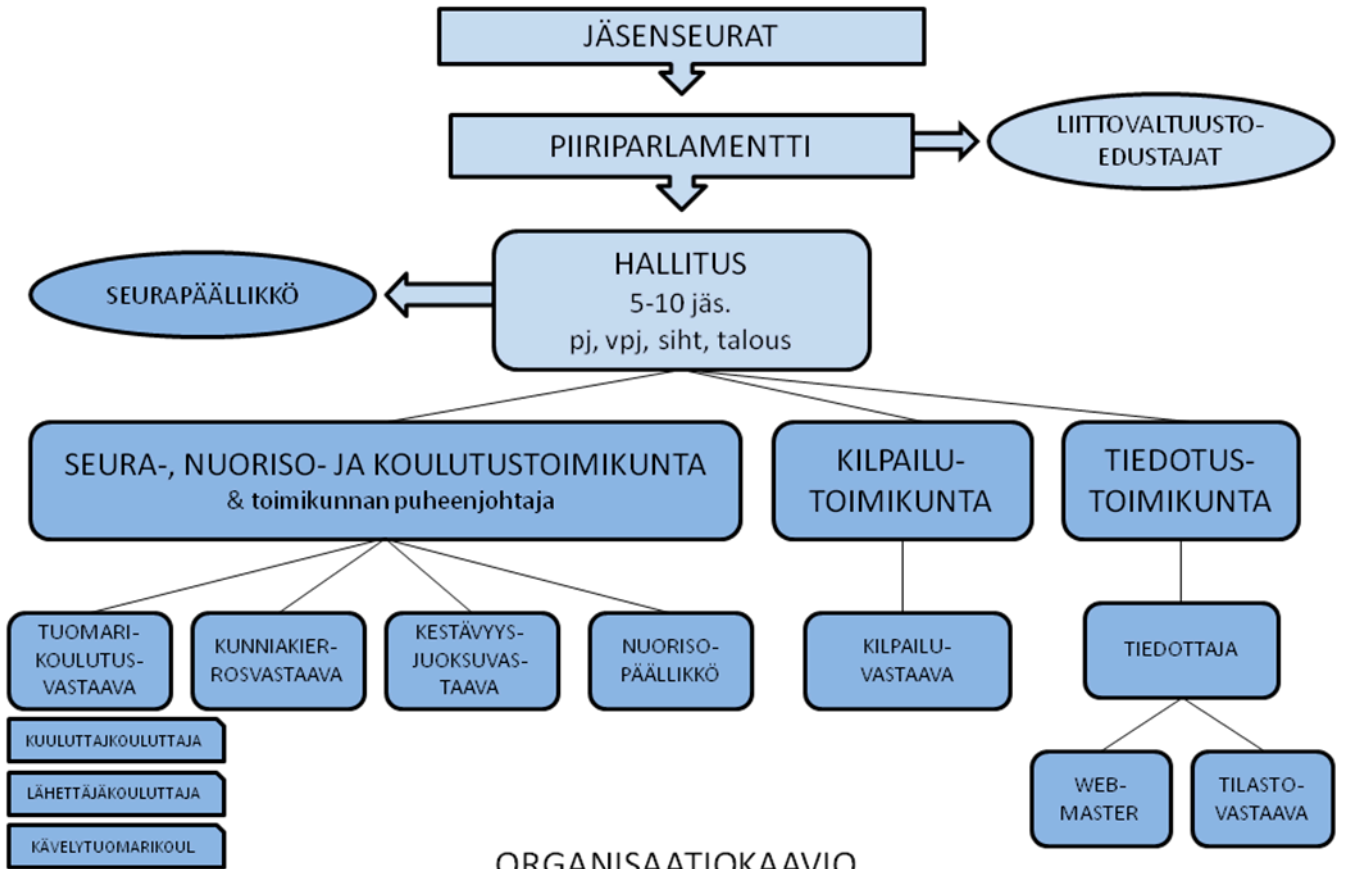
JÄSENSEURAT

PIIRIPARLAMENTTI

LIITTOVALTUUSTO-EDUSTAJAT

HALLITUS
5-10 jäs.
pj, vpj, siht, talous

SEURAPÄÄLLIKKÖ

SEURA-, NUORISO- JA KOULUTUSTOIMIKUNTA
& toimikunnan puheenjohtaja

KILPAILU-TOIMIKUNTA

TIEDOTUS-TOIMIKUNTA

TUOMARI-KOULUTUS-VASTAAVA

KUNNIAKIER-ROSVASTAAVA

KESTÄVYYS-JUOKSUVAS-TAAVA

NUORISO-PÄÄLLIKKÖ

KILPAILU-VASTAAVA

TIEDOTTAJA

KUULUTTAJKOULUTTAJA

LÄHETTÄJÄKOULUTTAJA

KÄVELYTUOMARIKOUL

WEB-MASTER

TILASTO-VASTAAVA

ORGANISAATIOKAAVIO